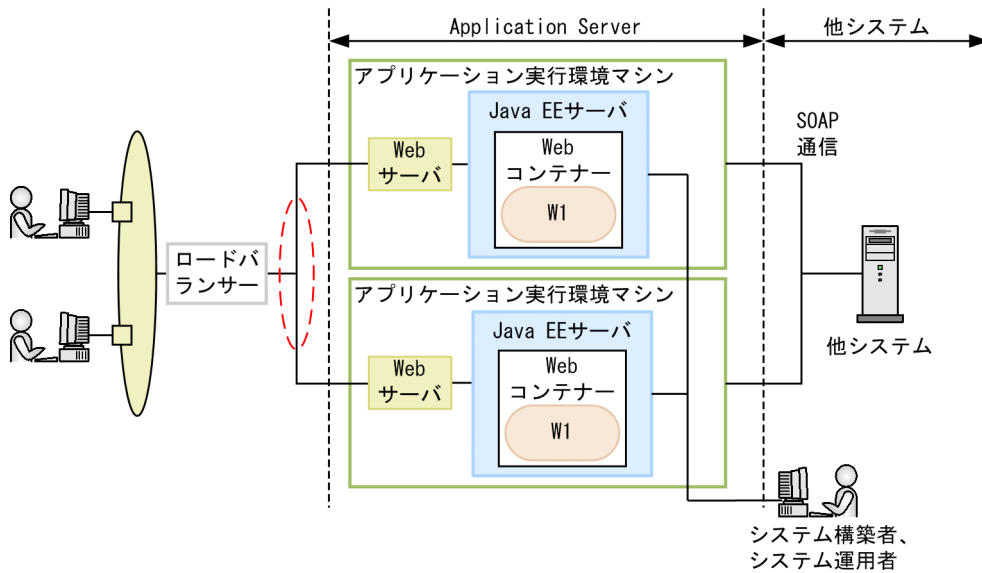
Application Server

他システム

アプリケーション実行環境マシン

Java EEサーバ

Web
サーバ

Web
コンテナー

W1

SOAP
通信

ロードバランサー

他システム

アプリケーション実行環境マシン

Java EEサーバ

Web
サーバ

Web
コンテナー

W1

システム構築者、
システム運用者